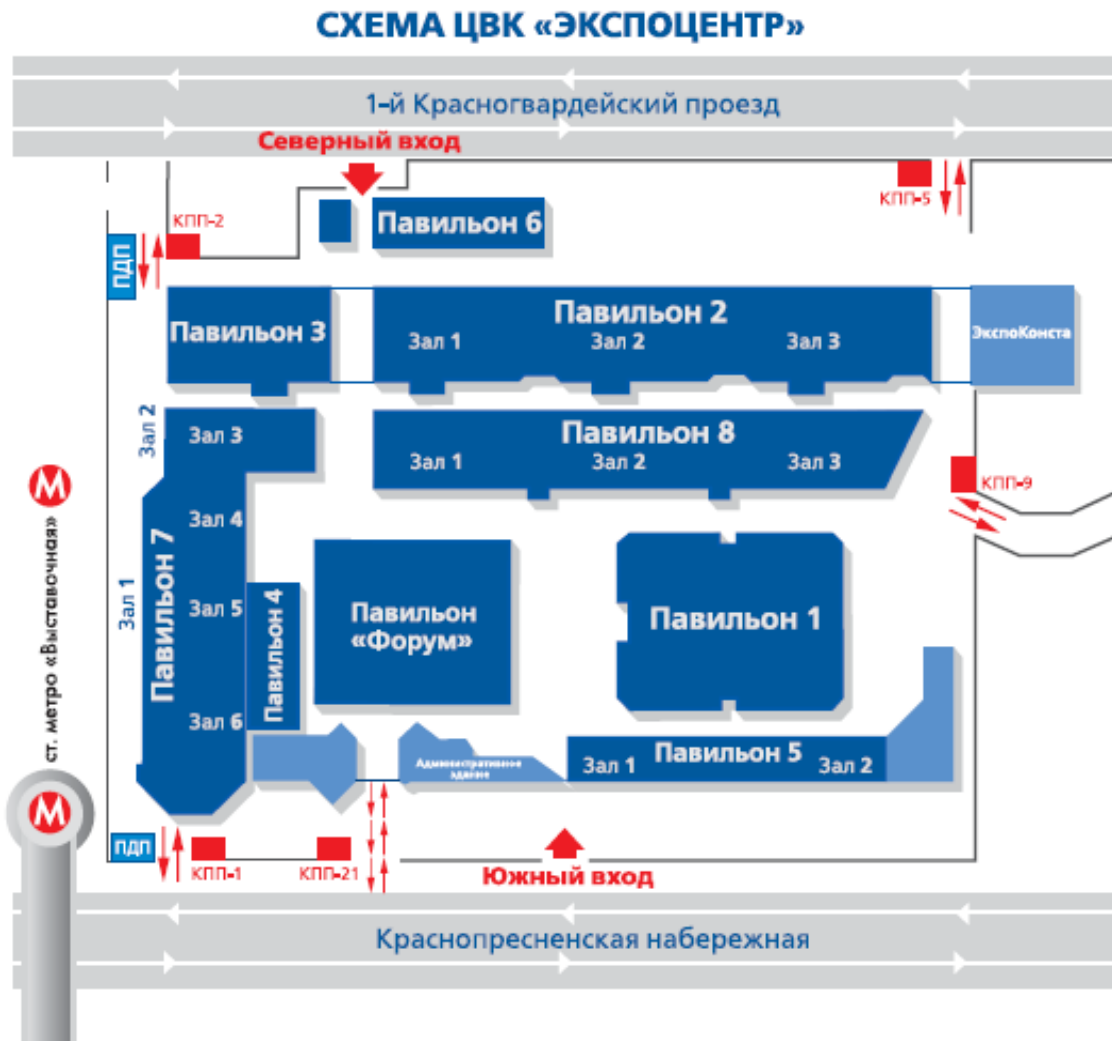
СХЕМА ЦВК «ЭКСПОЦЕНТР»

1-й Красногвардейский проезд

Северный вход

КПП-2

КПП-5

Павильон 6

ПДП

Павильон 3

Павильон 2

Зал 1 Зал 2 Зал 3

ЭкспоКонста

Зал 2

Зал 3

Павильон 8

Зал 1 Зал 2 Зал 3

КПП-9

ст. метро «Выставочная»

Зал 1

Павильон 7

Зал 4

Зал 5

Зал 6

Павильон 4

Павильон «Форум»

Павильон 1

Административное здание

Павильон 5

Зал 1 Зал 2

ПДП

КПП-1

КПП-21

Южный вход

Краснопресненская набережная